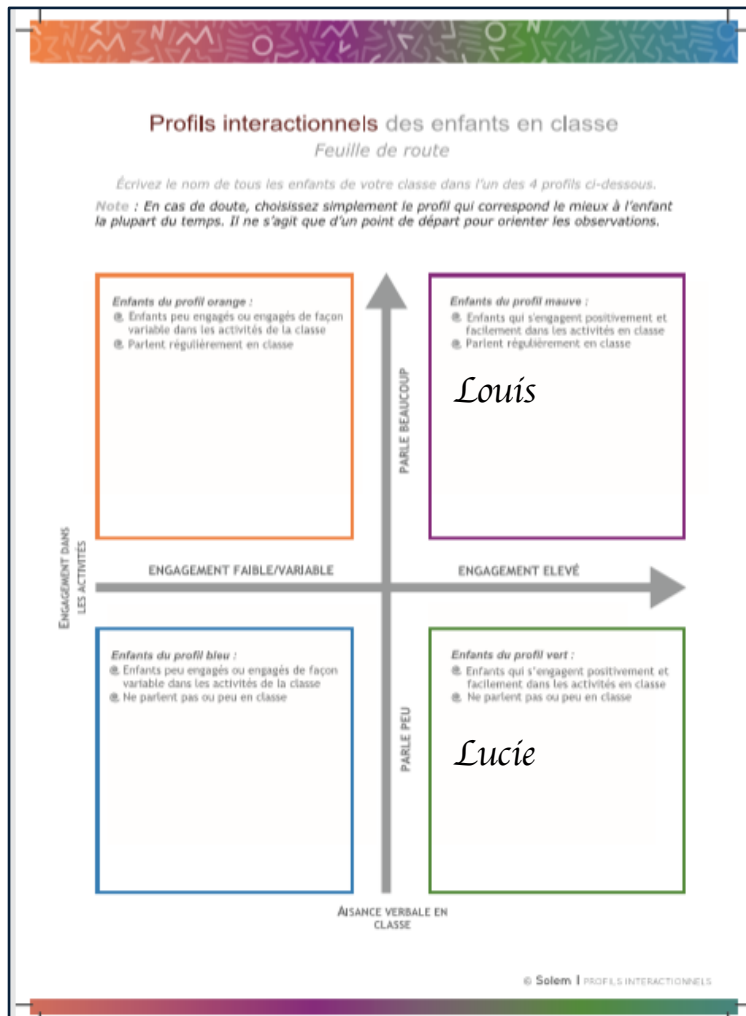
Profils interactionnels des enfants en classe
Feuille de route

Écrivez le nom de tous les enfants de votre classe dans l'un des 4 profils ci-dessous.

Note : En cas de doute, choisissez simplement le profil qui correspond le mieux à l'enfant la plupart du temps. Il ne s'agit que d'un point de départ pour orienter les observations.

Enfants du profil orange :
Enfants peu engagés ou engagés de façon variable dans les activités de la classe
Parlent régulièrement en classe

Enfants du profil mauve :
Enfants qui s'engagent positivement et facilement dans les activités en classe
Parlent régulièrement en classe

Louis

PARLE BEAUCOUP

ENGAGEMENT DANS LES ACTIVITÉS

ENGAGEMENT FAIBLE/VARIABLE

ENGAGEMENT ELEVÉ

Enfants du profil bleu :
Enfants peu engagés ou engagés de façon variable dans les activités de la classe
Ne parlent pas ou peu en classe

Enfants du profil vert :
Enfants qui s'engagent positivement et facilement dans les activités en classe
Ne parlent pas ou peu en classe

Lucie

PARLE PEU

AISANCE VERBALE EN CLASSE

© Solem | PROFILS INTERACTIONNELS